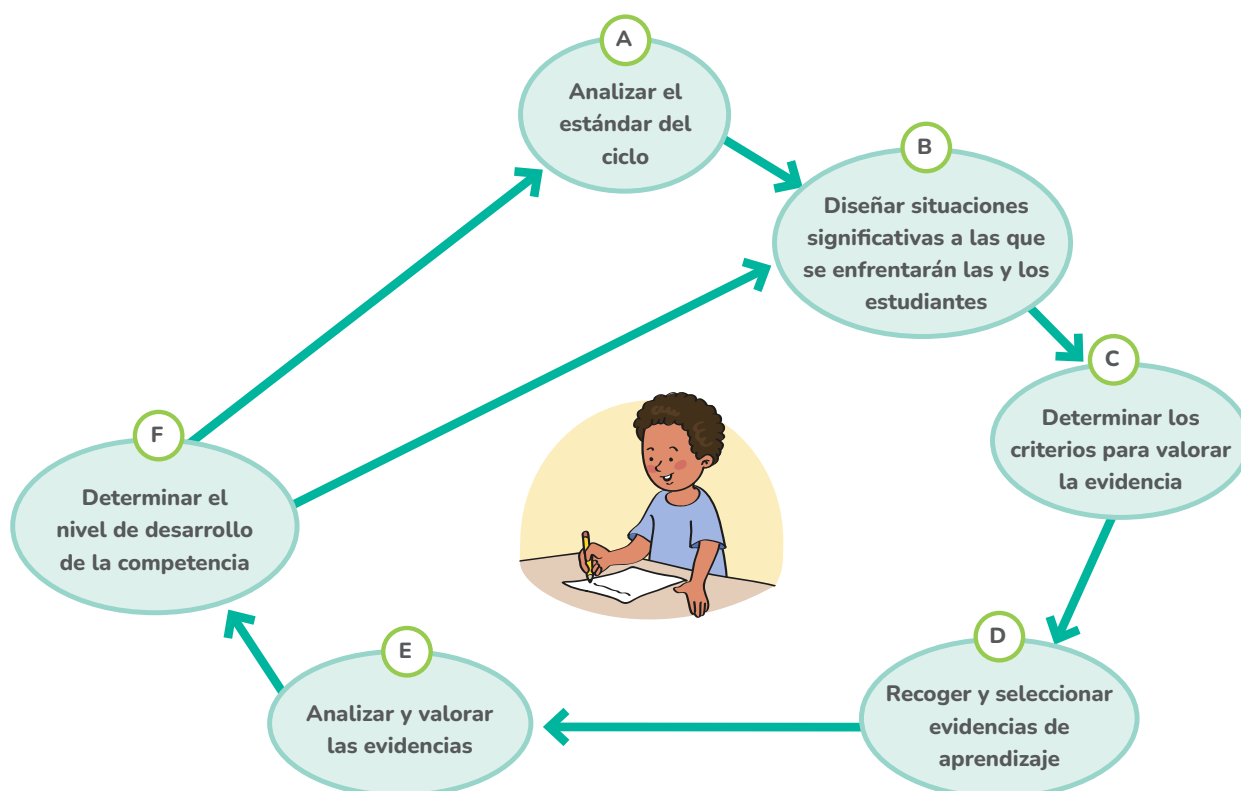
A
Analizar el estándar del ciclo

B
Diseñar situaciones significativas a las que se enfrentarán las y los estudiantes

C
Determinar los criterios para valorar la evidencia

D
Recoger y seleccionar evidencias de aprendizaje

E
Analizar y valorar las evidencias

F
Determinar el nivel de desarrollo de la competencia